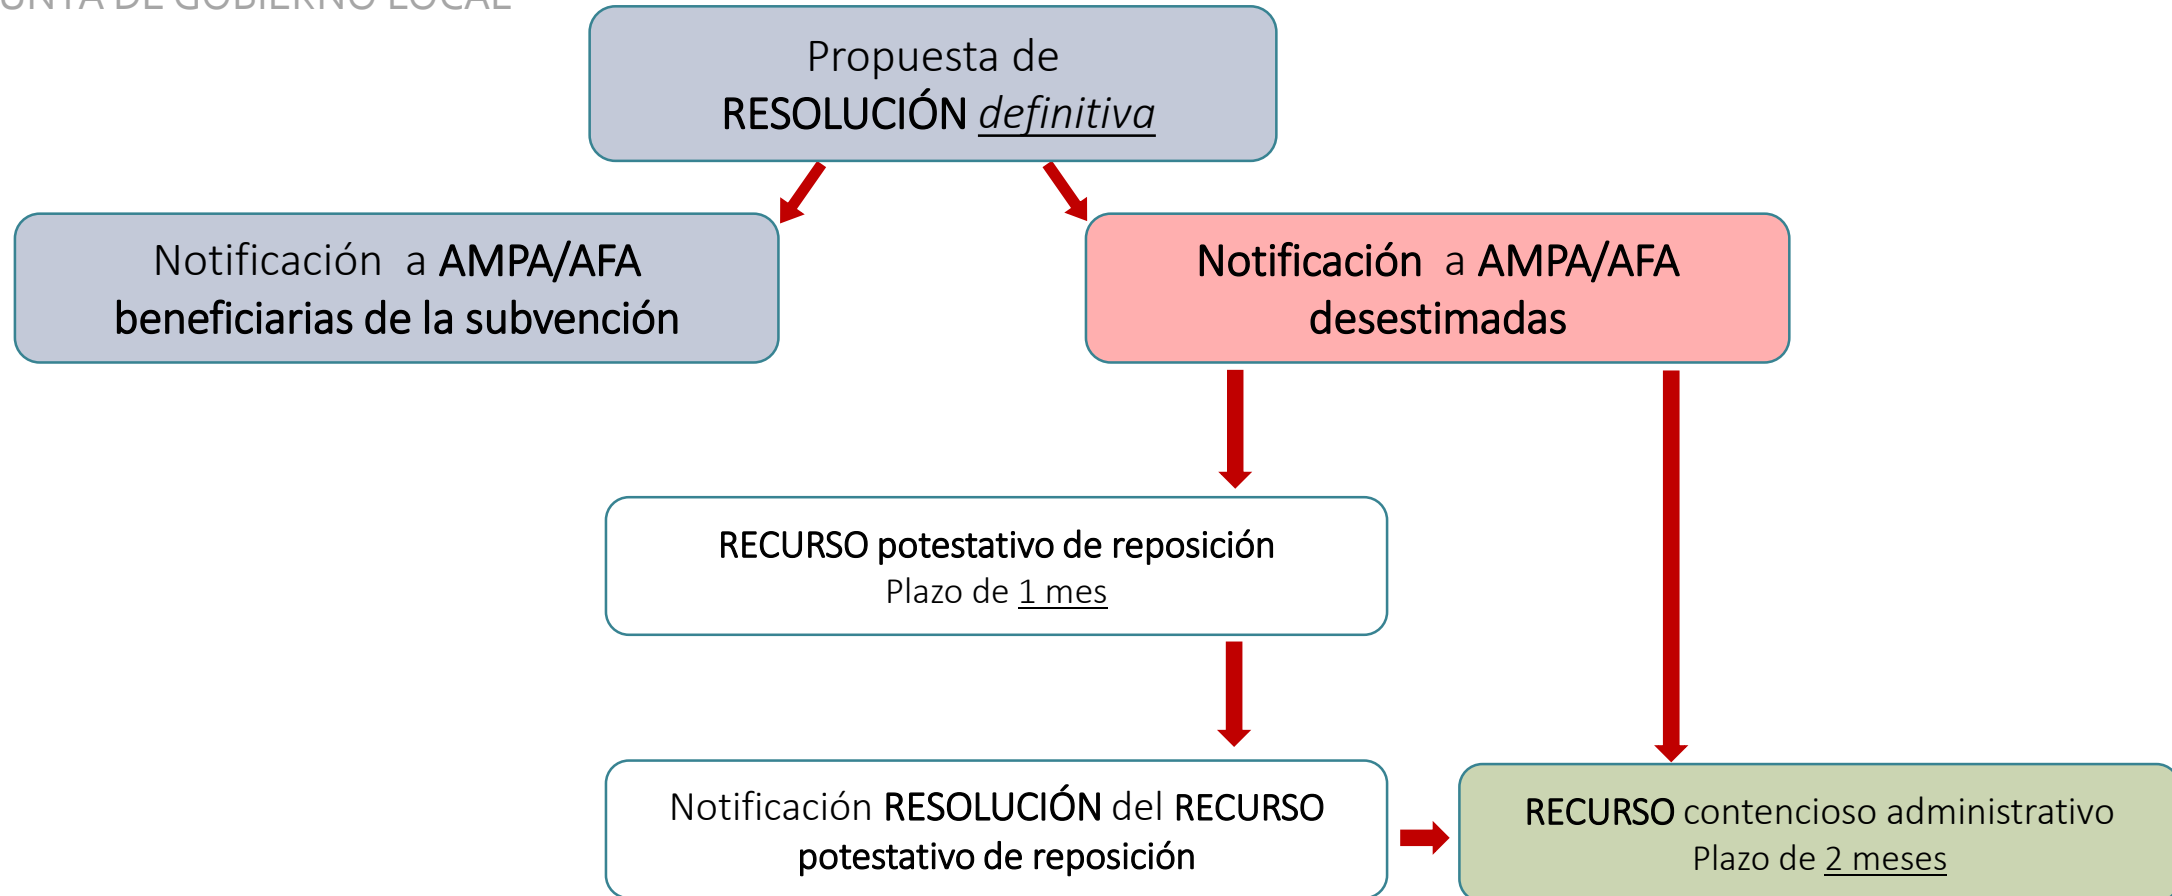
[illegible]

Propuesta de RESOLUCIÓN definitiva

Notificación a AMPA/AFA beneficiarias de la subvención

Notificación a AMPA/AFA desestimadas

RECURSO potestativo de reposición
Plazo de 1 mes

Notificación RESOLUCIÓN del RECURSO potestativo de reposición

RECURSO contencioso administrativo
Plazo de 2 meses